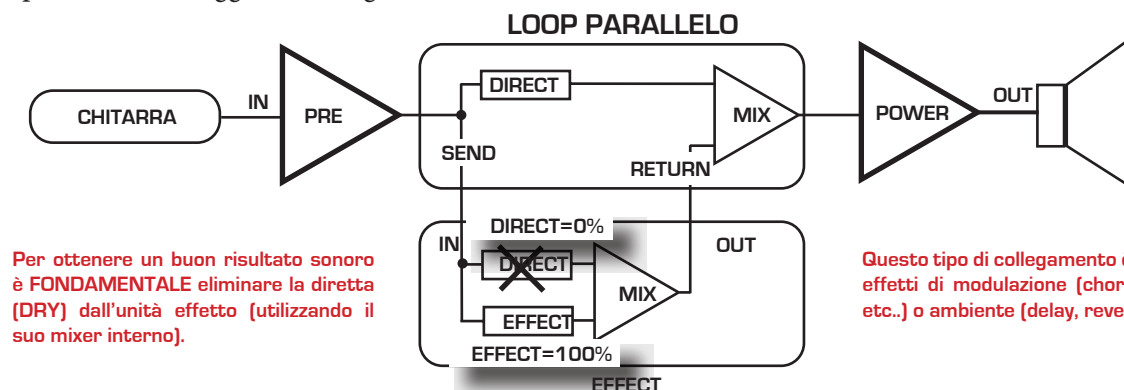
LOOP PARALLELO

CHITARRA
IN
PRE
DIRECT
SEND
MIX
RETURN
POWER
OUT

DIRECT=0%
IN
DIRECT
EFFECT
MIX
OUT
EFFECT=100%
EFFECT

Per ottenere un buon risultato sonoro è FONDAMENTALE eliminare la diretta (DRY) dall'unità effetto (utilizzando il suo mixer interno).

Questo tipo di collegamento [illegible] effetti di modulazione (chor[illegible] etc..) o ambiente (delay, reve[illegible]